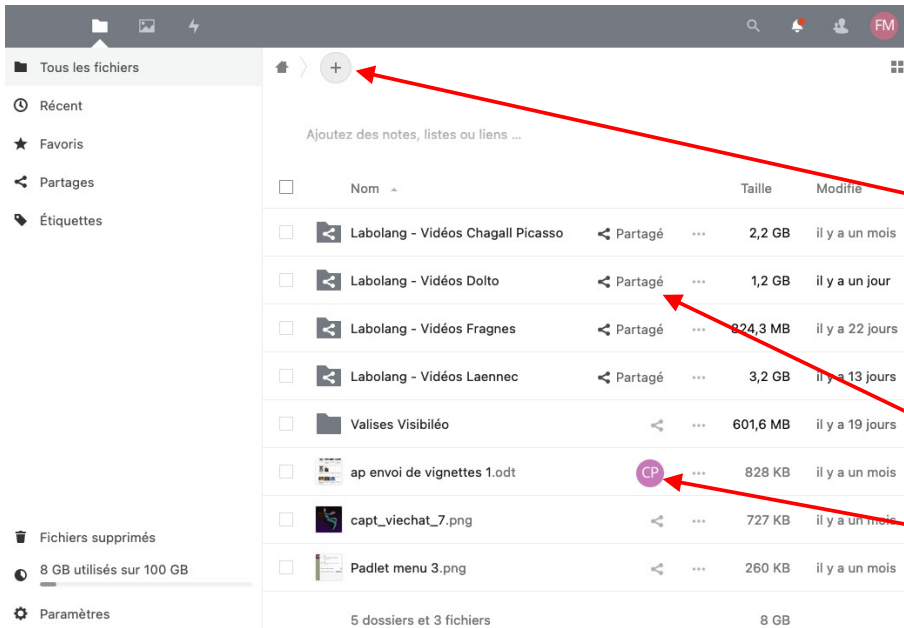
FM

Tous les fichiers
Récent
Favoris
Partages
Étiquettes

Ajoutez des notes, listes ou liens ...

| | Nom | | | Taille | Modifié |
|---|---|---|---|---|---|
| | Labolang - Vidéos Chagall Picasso | Partagé | ... | 2,2 GB | il y a un mois |
| | Labolang - Vidéos Dolto | Partagé | ... | 1,2 GB | il y a un jour |
| | Labolang - Vidéos Fragnes | Partagé | ... | 824,3 MB | il y a 22 jours |
| | Labolang - Vidéos Laennec | Partagé | ... | 3,2 GB | il y a 13 jours |
| | Valises Visibiléo | | ... | 601,6 MB | il y a 19 jours |
| | ap envoi de vignettes 1.odt | CP | ... | 828 KB | il y a un mois |
| | capt_viechat_7.png | | ... | 727 KB | il y a un mois |
| | Padlet menu 3.png | | ... | 260 KB | il y a un mois |
| | 5 dossiers et 3 fichiers | | | 8 GB | |

Fichiers supprimés
8 GB utilisés sur 100 GB
Paramètres